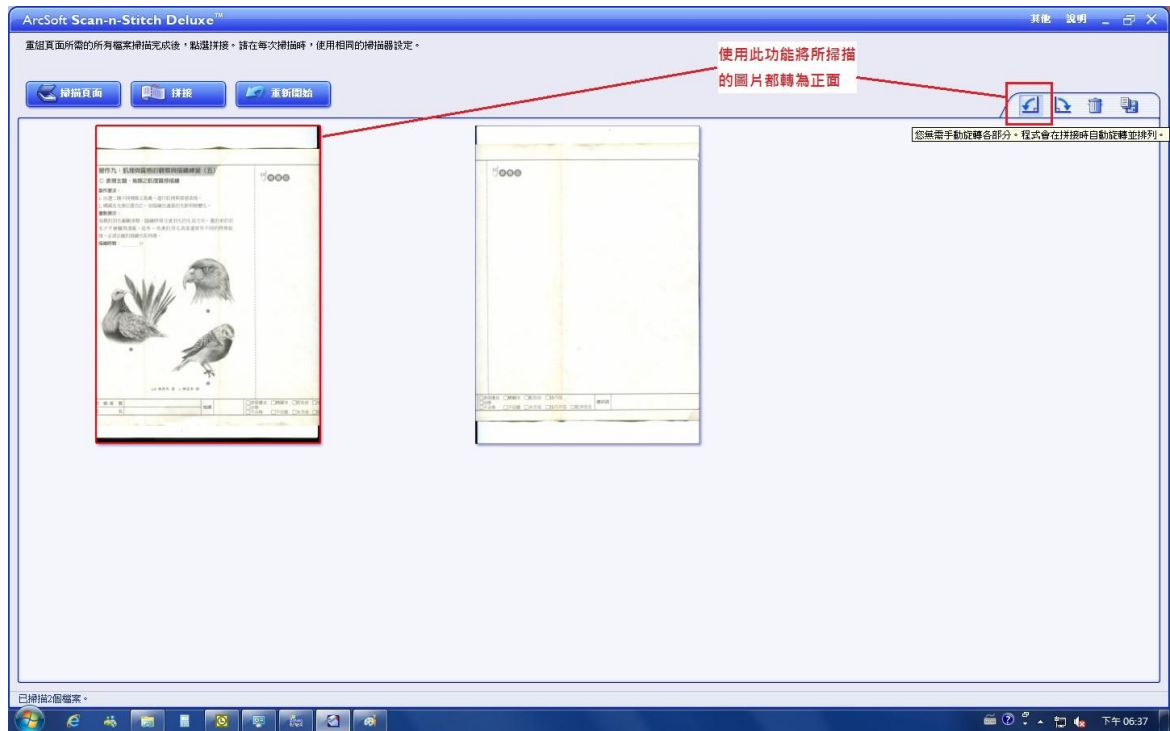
ArcSoft Scan-n-Stitch Deluxe™

其他 說明

重組頁面所需的所有檔案掃描完成後，點選拼接。請在每次掃描時，使用相同的掃描器設定。

掃描頁面 拼接 重新開始

使用此功能將所掃描的圖片都轉為正面

您無需手動旋轉各部分。程式會在拼接時自動旋轉並排列。

創作九：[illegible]

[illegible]

已掃描2個檔案。

下午 06:37